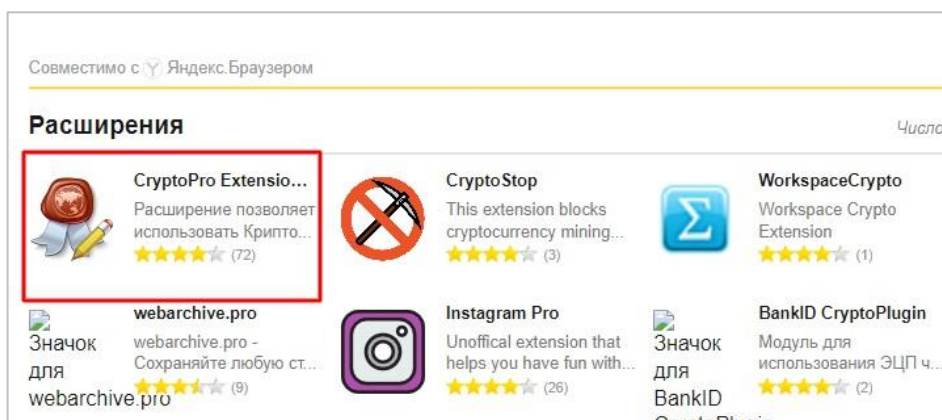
Совместимо с Яндекс.Браузером

Расширения

Число

CryptoPro Extensio...
Расширение позволяет использовать Крипто...
(72)

CryptoStop
This extension blocks cryptocurrency mining...
(3)

WorkspaceCrypto
Workspace Crypto Extension
(1)

Значок для webarchive.pro

webarchive.pro
webarchive.pro - Сохраняйте любую ст...
(9)

Instagram Pro
Unoffical extension that helps you have fun with...
(26)

Значок для BankID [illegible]

BankID CryptoPlugin
Модуль для использования ЭЦП ч...
(2)